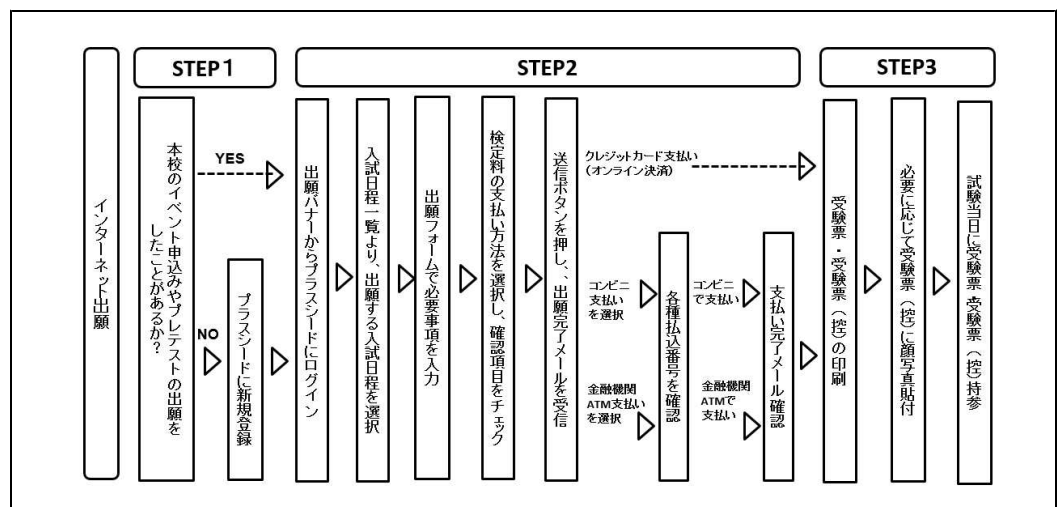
インターネット出願

STEP1

本校のイベント申込みやプレテストの出願をしたことがあるか?

YES

NO

プラスシードに新規登録

STEP2

出願バナーからプラスシードにログイン

入試日程一覧より、出願する入試日程を選択

出願フォームで必要事項を入力

検定料の支払い方法を選択し、確認項目をチェック

送信ボタンを押し、出願完了メールを受信

クレジットカード支払い（オンライン決済）

コンビニ支払いを選択

金融機関ATM支払いを選択

各種払込番号を確認

コンビニで支払い

金融機関ATMで支払い

支払い完了メール確認

STEP3

受験票・受験票（控）の印刷

必要に応じて受験票（控）に顔写真貼付

試験当日に受験票・受験票（控）持参